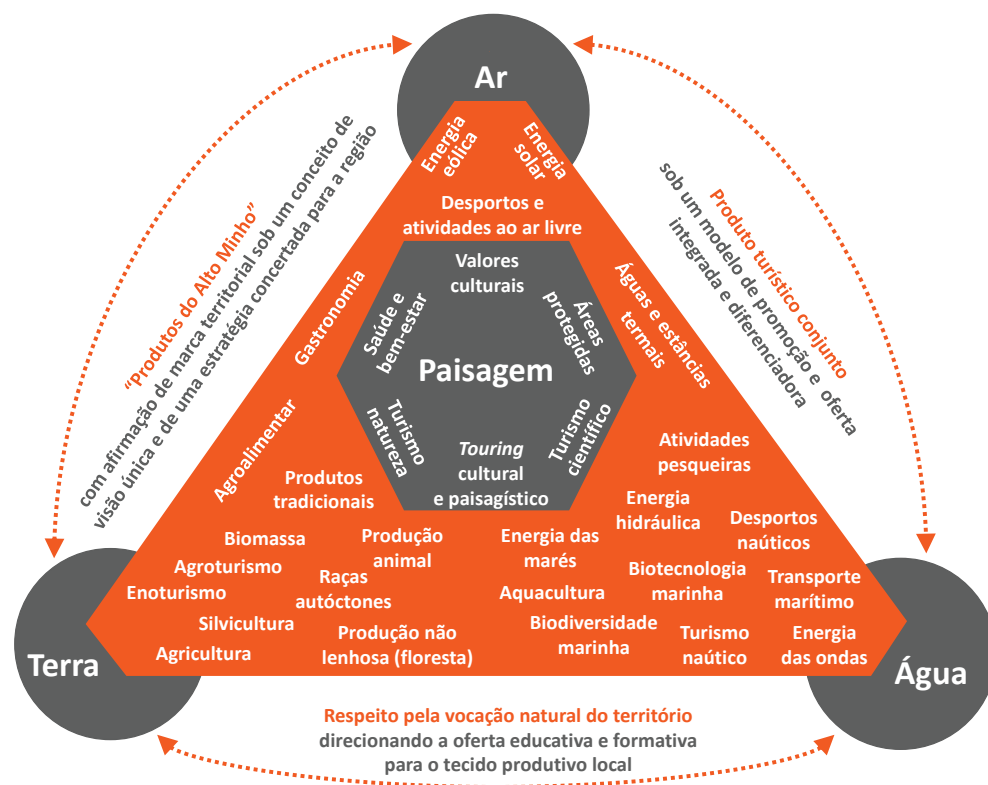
Ar

Energia eólica

Energia solar

Desportos e atividades ao ar livre

Gastronomia

Águas e estâncias termais

Valores culturais

Saúde e bem-estar

Áreas protegidas

Paisagem

Turismo natureza

Touring cultural e paisagístico

Turismo científico

Agroalimentar

Produtos tradicionais

Atividades pesqueiras

Energia hidráulica

Desportos náuticos

Biomassa

Produção animal

Energia das marés

Agroturismo

Raças autóctones

Biotecnologia marinha

Transporte marítimo

Enoturismo

Aquacultura

Silvicultura

Produção não lenhosa (floresta)

Biodiversidade marinha

Turismo naútico

Energia das ondas

Agricultura

Terra

Água

"Produtos do Alto Minho" com afirmação de marca territorial sob um conceito de visão única e de uma estratégia concertada para a região

Produto turístico conjunto sob um modelo de promoção e oferta integrada e diferenciadora

Respeito pela vocação natural do território direcionando a oferta educativa e formativa para o tecido produtivo local